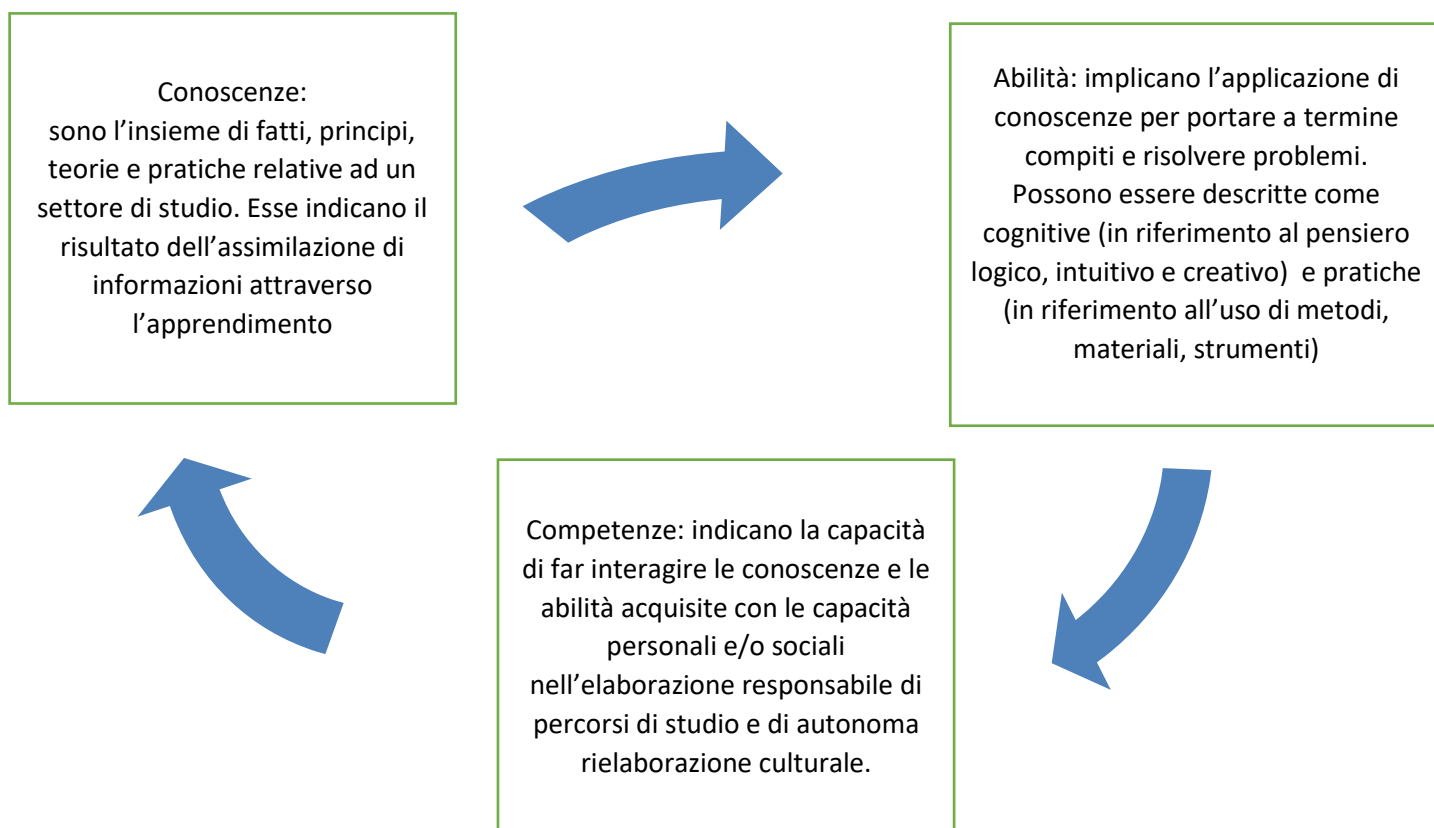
Conoscenze:
sono l’insieme di fatti, principi, teorie e pratiche relative ad un settore di studio. Esse indicano il risultato dell’assimilazione di informazioni attraverso l’apprendimento

Abilità: implicano l’applicazione di conoscenze per portare a termine compiti e risolvere problemi. Possono essere descritte come cognitive (in riferimento al pensiero logico, intuitivo e creativo) e pratiche (in riferimento all’uso di metodi, materiali, strumenti)

Competenze: indicano la capacità di far interagire le conoscenze e le abilità acquisite con le capacità personali e/o sociali nell’elaborazione responsabile di percorsi di studio e di autonoma rielaborazione culturale.